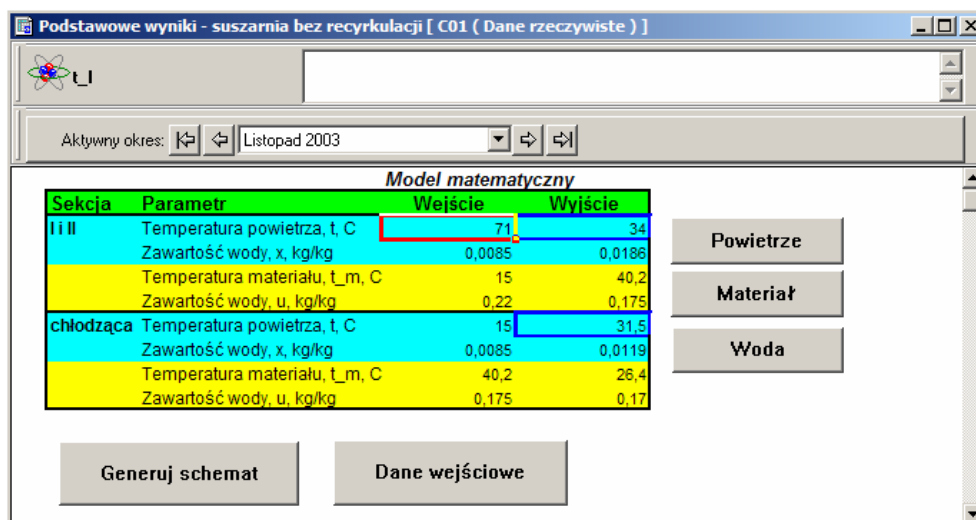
Podstawowe wyniki - suszarnia bez recyrkulacji [ C01 ( Dane rzeczywiste ) ]

t_l

Aktywny okres: Listopad 2003

Model matematyczny

| Sekcja | Parametr | Wejście | Wyjście |
|---|---|---|---|
| I i II | Temperatura powietrza, t, C | 71 | 34 |
| | Zawartość wody, x, kg/kg | 0,0085 | 0,0186 |
| | Temperatura materiału, t_m, C | 15 | 40,2 |
| | Zawartość wody, u, kg/kg | 0,22 | 0,175 |
| chłodząca | Temperatura powietrza, t, C | 15 | 31,5 |
| | Zawartość wody, x, kg/kg | 0,0085 | 0,0119 |
| | Temperatura materiału, t_m, C | 40,2 | 26,4 |
| | Zawartość wody, u, kg/kg | 0,175 | 0,17 |

Powietrze

Materiał

Woda

Generuj schemat

Dane wejściowe